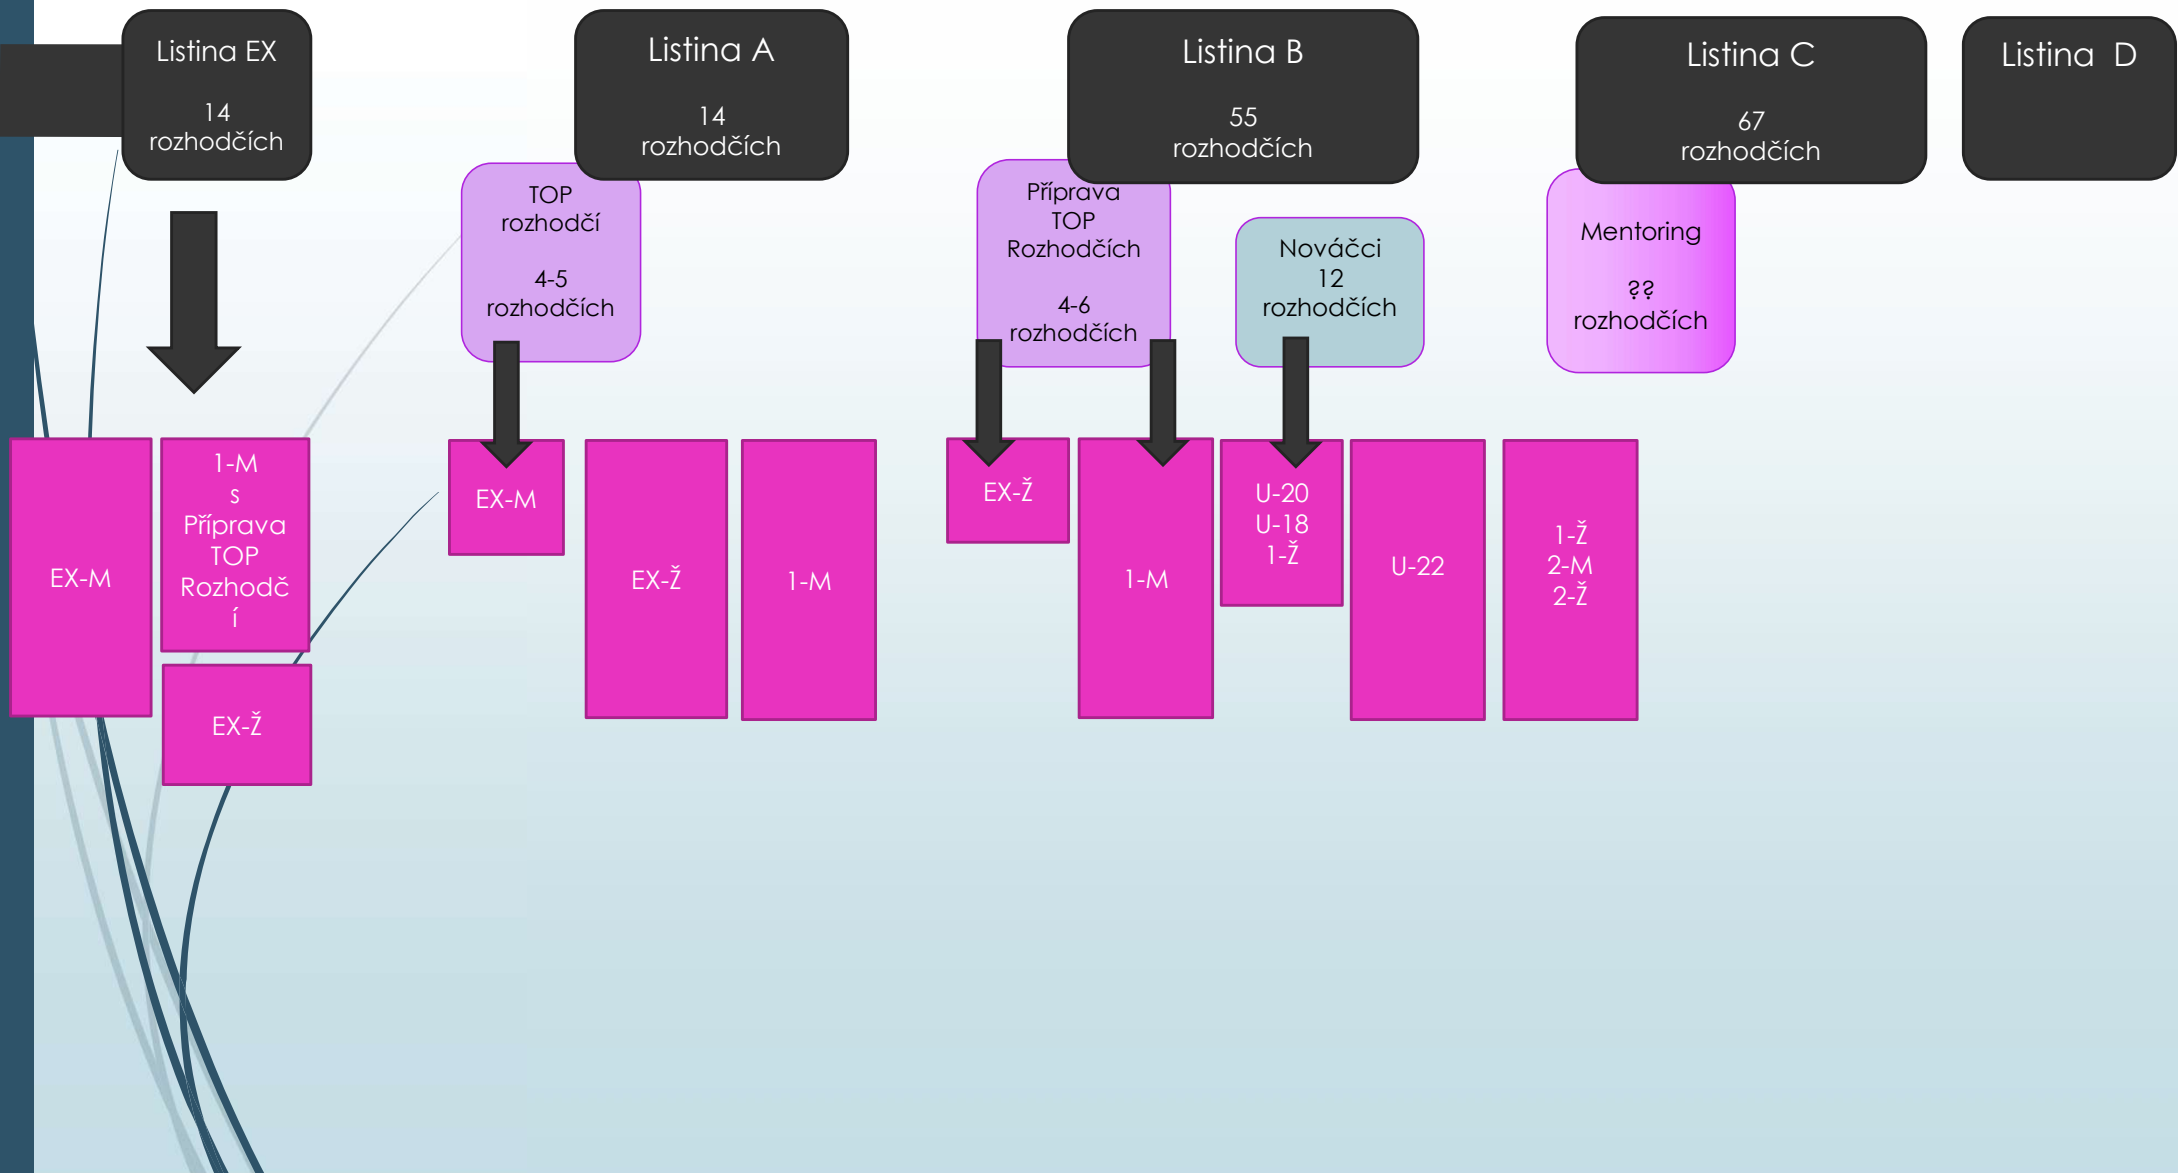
Listina EX

14 rozhodčích

Listina A

14 rozhodčích

Listina B

55 rozhodčích

Listina C

67 rozhodčích

Listina D

TOP rozhodčí

4-5 rozhodčích

Příprava TOP Rozhodčích

4-6 rozhodčích

Nováčci 12 rozhodčích

Mentoring

?? rozhodčích

EX-M

1-M s Příprava TOP Rozhodčí

EX-Ž

EX-M

EX-Ž

1-M

EX-Ž

1-M

U-20 U-18 1-Ž

U-22

1-Ž 2-M 2-Ž